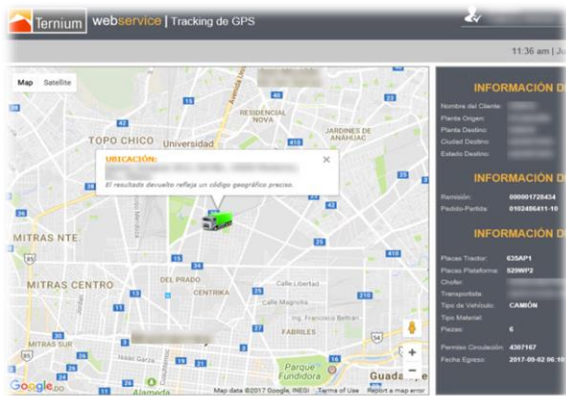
Ternium webservice | Tracking de GPS

11:36 am | Ju

Map Satellite

TOPO CHICO Universidad

RESIDENCIAL

JARDINES DE ANAHUAC

Avenida Universidad

UBICACIÓN: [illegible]

El resultado devuelto refleja un código geográfico preciso.

MITRAS NTE.

MITRAS CENTRO

DEL PRADO

CENTRIKA

Calle Libertad

Calle Magnolia

Ing. Francisco Beltrán

FABRILES

MITRAS SUR

Isaac Garza

Parque Fundidora

Alameda

Guada

Google

Map data ©2017 Google, INEGI Terms of Use Report a map error

INFORMACIÓN D

Nombre del Cliente: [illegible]

Planta Origen: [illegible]

Planta Destino: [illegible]

Ciudad Destino: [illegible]

Estado Destino: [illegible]

INFORMACIÓN D

Remisión: 000001728434

Pedido-Partida: 0102486411-10

INFORMACIÓN D

Placas Tractor: 635AP1

Placas Plataforma: 529WP2

Chofer: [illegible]

Transportista: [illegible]

Tipo de Vehículo: CAMIÓN

Tipo Material: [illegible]

Piezas: 6

Permiso Circulación: 4307167

Fecha Egreso: 2017-09-02 06:10